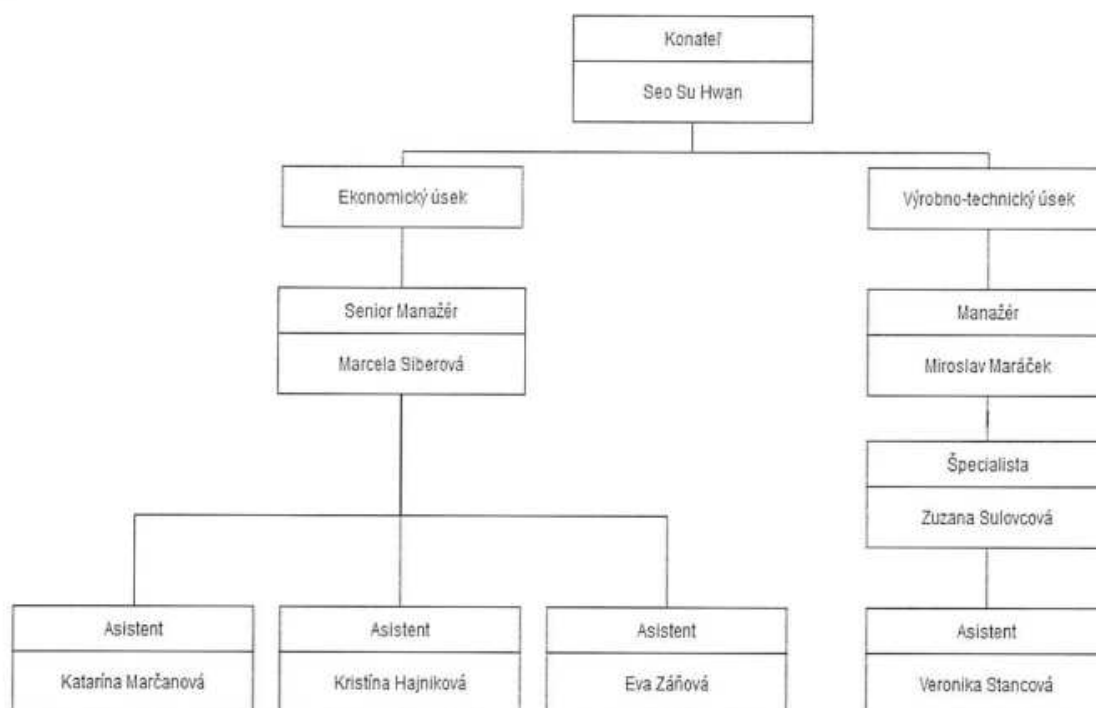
Konateľ
Seo Su Hwan

Ekonomický úsek

Výrobno-technický úsek

Senior Manažér
Marcela Siberová

Manažér
Miroslav Maráček

Špecialista
Zuzana Sulovcová

Asistent
Katarína Marčanová

Asistent
Kristína Hajniková

Asistent
Eva Záňová

Asistent
Veronika Stancová